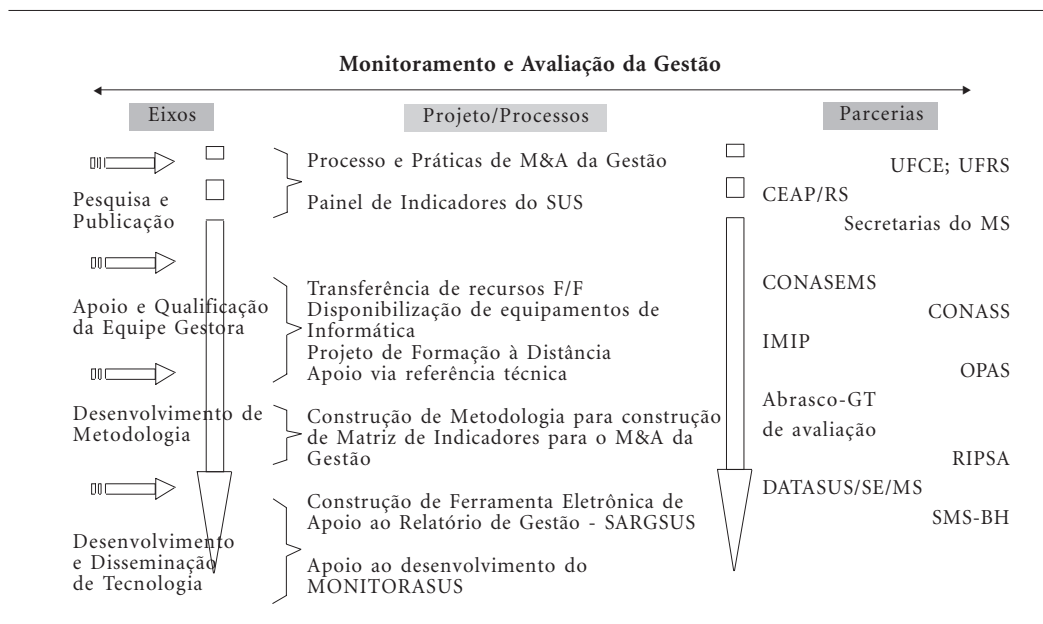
Monitoramento e Avaliação da Gestão

Eixos

Projeto/Processos

Parcerias

Pesquisa e Publicação

Processo e Práticas de M&A da Gestão

Painel de Indicadores do SUS

UFCE; UFRS

CEAP/RS

Secretarias do MS

Apoio e Qualificação da Equipe Gestora

Transferência de recursos F/F
Disponibilização de equipamentos de Informática
Projeto de Formação à Distância
Apoio via referência técnica

CONASEMS

CONASS

IMIP

OPAS

Desenvolvimento de Metodologia

Construção de Metodologia para construção de Matriz de Indicadores para o M&A da Gestão

Abrasco-GT de avaliação

RIPSA

Desenvolvimento e Disseminação de Tecnologia

Construção de Ferramenta Eletrônica de Apoio ao Relatório de Gestão - SARGSUS

Apoio ao desenvolvimento do MONITORASUS

DATASUS/SE/MS

SMS-BH